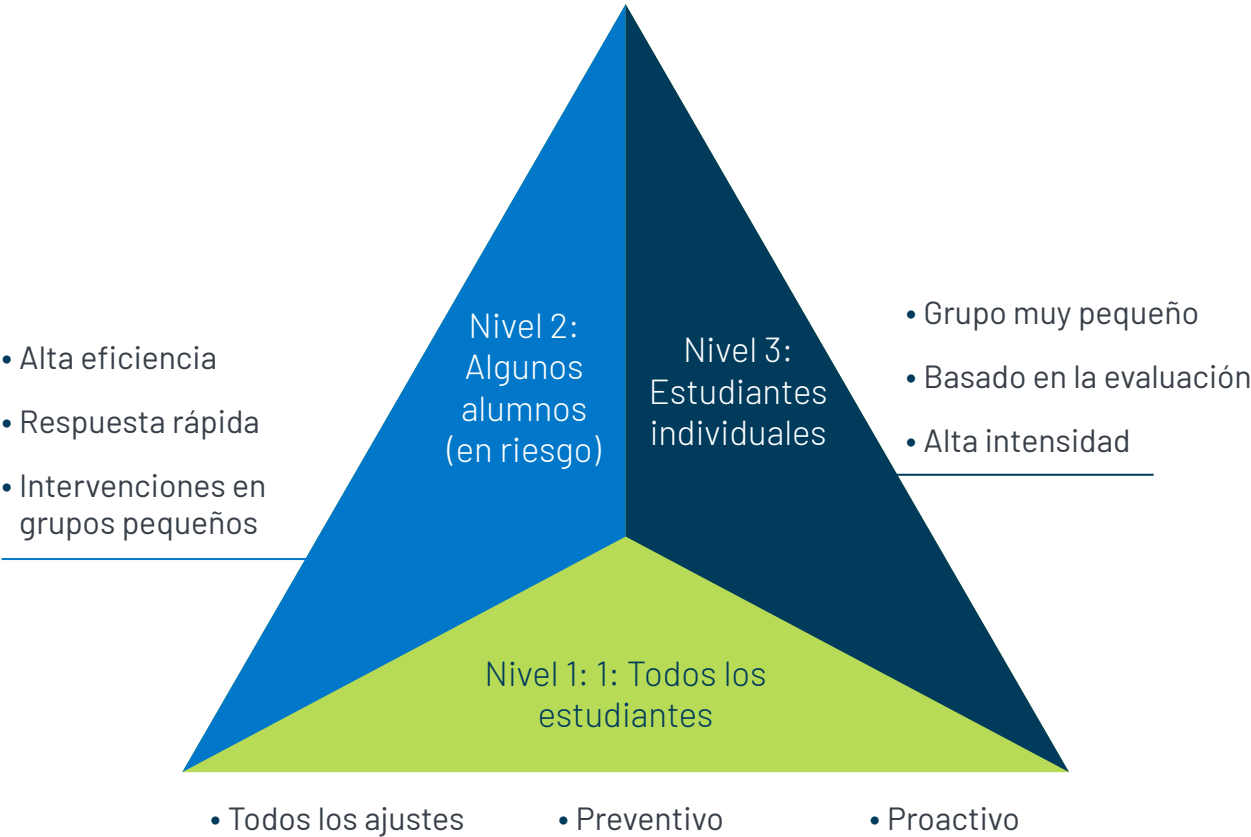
• Alta eficiencia

• Respuesta rápida

• Intervenciones en grupos pequeños

Nivel 2: Algunos alumnos (en riesgo)

Nivel 3: Estudiantes individuales

• Grupo muy pequeño

• Basado en la evaluación

• Alta intensidad

Nivel 1: 1: Todos los estudiantes

• Todos los ajustes

• Preventivo

• Proactivo